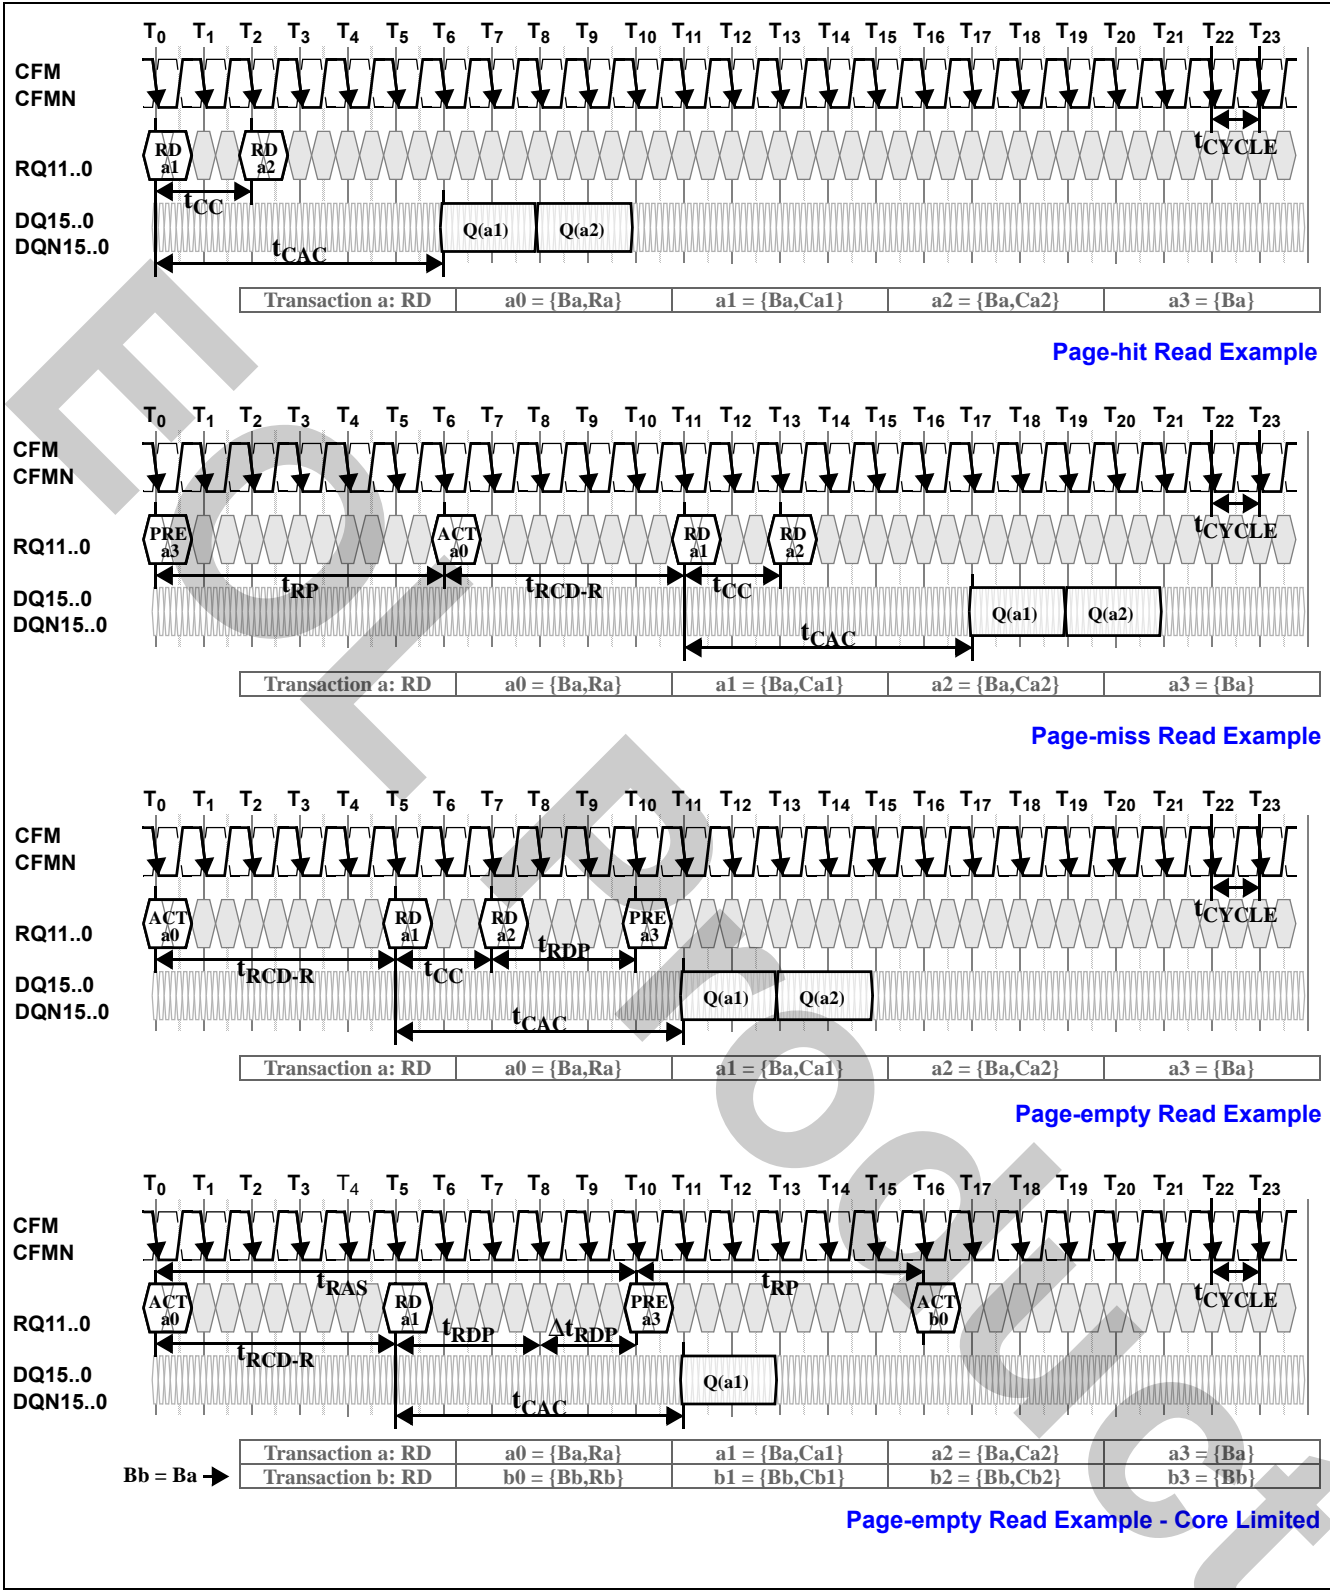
$T_0$ $T_1$ $T_2$ $T_3$ $T_4$ $T_5$ $T_6$ $T_7$ $T_8$ $T_9$ $T_{10}$ $T_{11}$ $T_{12}$ $T_{13}$ $T_{14}$ $T_{15}$ $T_{16}$ $T_{17}$ $T_{18}$ $T_{19}$ $T_{20}$ $T_{21}$ $T_{22}$ $T_{23}$

CFM
CFMN

RQ11..0

RD a1 RD a2

$t_{CYCLE}$

$t_{CC}$

DQ15..0
DQN15..0

Q(a1) Q(a2)

$t_{CAC}$

| Transaction a: RD | a0 = {Ba,Ra} | a1 = {Ba,Ca1} | a2 = {Ba,Ca2} | a3 = {Ba} |
|---|---|---|---|---|

Page-hit Read Example

$T_0$ $T_1$ $T_2$ $T_3$ $T_4$ $T_5$ $T_6$ $T_7$ $T_8$ $T_9$ $T_{10}$ $T_{11}$ $T_{12}$ $T_{13}$ $T_{14}$ $T_{15}$ $T_{16}$ $T_{17}$ $T_{18}$ $T_{19}$ $T_{20}$ $T_{21}$ $T_{22}$ $T_{23}$

CFM
CFMN

RQ11..0

PRE a3 ACT a0 RD a1 RD a2

$t_{CYCLE}$

$t_{RP}$ $t_{RCD-R}$ $t_{CC}$

DQ15..0
DQN15..0

Q(a1) Q(a2)

$t_{CAC}$

| Transaction a: RD | a0 = {Ba,Ra} | a1 = {Ba,Ca1} | a2 = {Ba,Ca2} | a3 = {Ba} |
|---|---|---|---|---|

Page-miss Read Example

$T_0$ $T_1$ $T_2$ $T_3$ $T_4$ $T_5$ $T_6$ $T_7$ $T_8$ $T_9$ $T_{10}$ $T_{11}$ $T_{12}$ $T_{13}$ $T_{14}$ $T_{15}$ $T_{16}$ $T_{17}$ $T_{18}$ $T_{19}$ $T_{20}$ $T_{21}$ $T_{22}$ $T_{23}$

CFM
CFMN

RQ11..0

ACT a0 RD a1 RD a2 PRE a3

$t_{CYCLE}$

$t_{RCD-R}$ $t_{CC}$ $t_{RDP}$

DQ15..0
DQN15..0

Q(a1) Q(a2)

$t_{CAC}$

| Transaction a: RD | a0 = {Ba,Ra} | a1 = {Ba,Ca1} | a2 = {Ba,Ca2} | a3 = {Ba} |
|---|---|---|---|---|

Page-empty Read Example

$T_0$ $T_1$ $T_2$ $T_3$ $T_4$ $T_5$ $T_6$ $T_7$ $T_8$ $T_9$ $T_{10}$ $T_{11}$ $T_{12}$ $T_{13}$ $T_{14}$ $T_{15}$ $T_{16}$ $T_{17}$ $T_{18}$ $T_{19}$ $T_{20}$ $T_{21}$ $T_{22}$ $T_{23}$

CFM
CFMN

$t_{RAS}$ $t_{RP}$

RQ11..0

ACT a0 RD a1 PRE a3 ACT b0

$t_{CYCLE}$

$t_{RCD-R}$ $t_{RDP}$ $\Delta t_{RDP}$

DQ15..0
DQN15..0

Q(a1)

$t_{CAC}$

| | | | | | |
|---|---|---|---|---|---|
| | Transaction a: RD | a0 = {Ba,Ra} | a1 = {Ba,Ca1} | a2 = {Ba,Ca2} | a3 = {Ba} |
| Bb = Ba | Transaction b: RD | b0 = {Bb,Rb} | b1 = {Bb,Cb1} | b2 = {Bb,Cb2} | b3 = {Bb} |

Page-empty Read Example - Core Limited

EOL Product